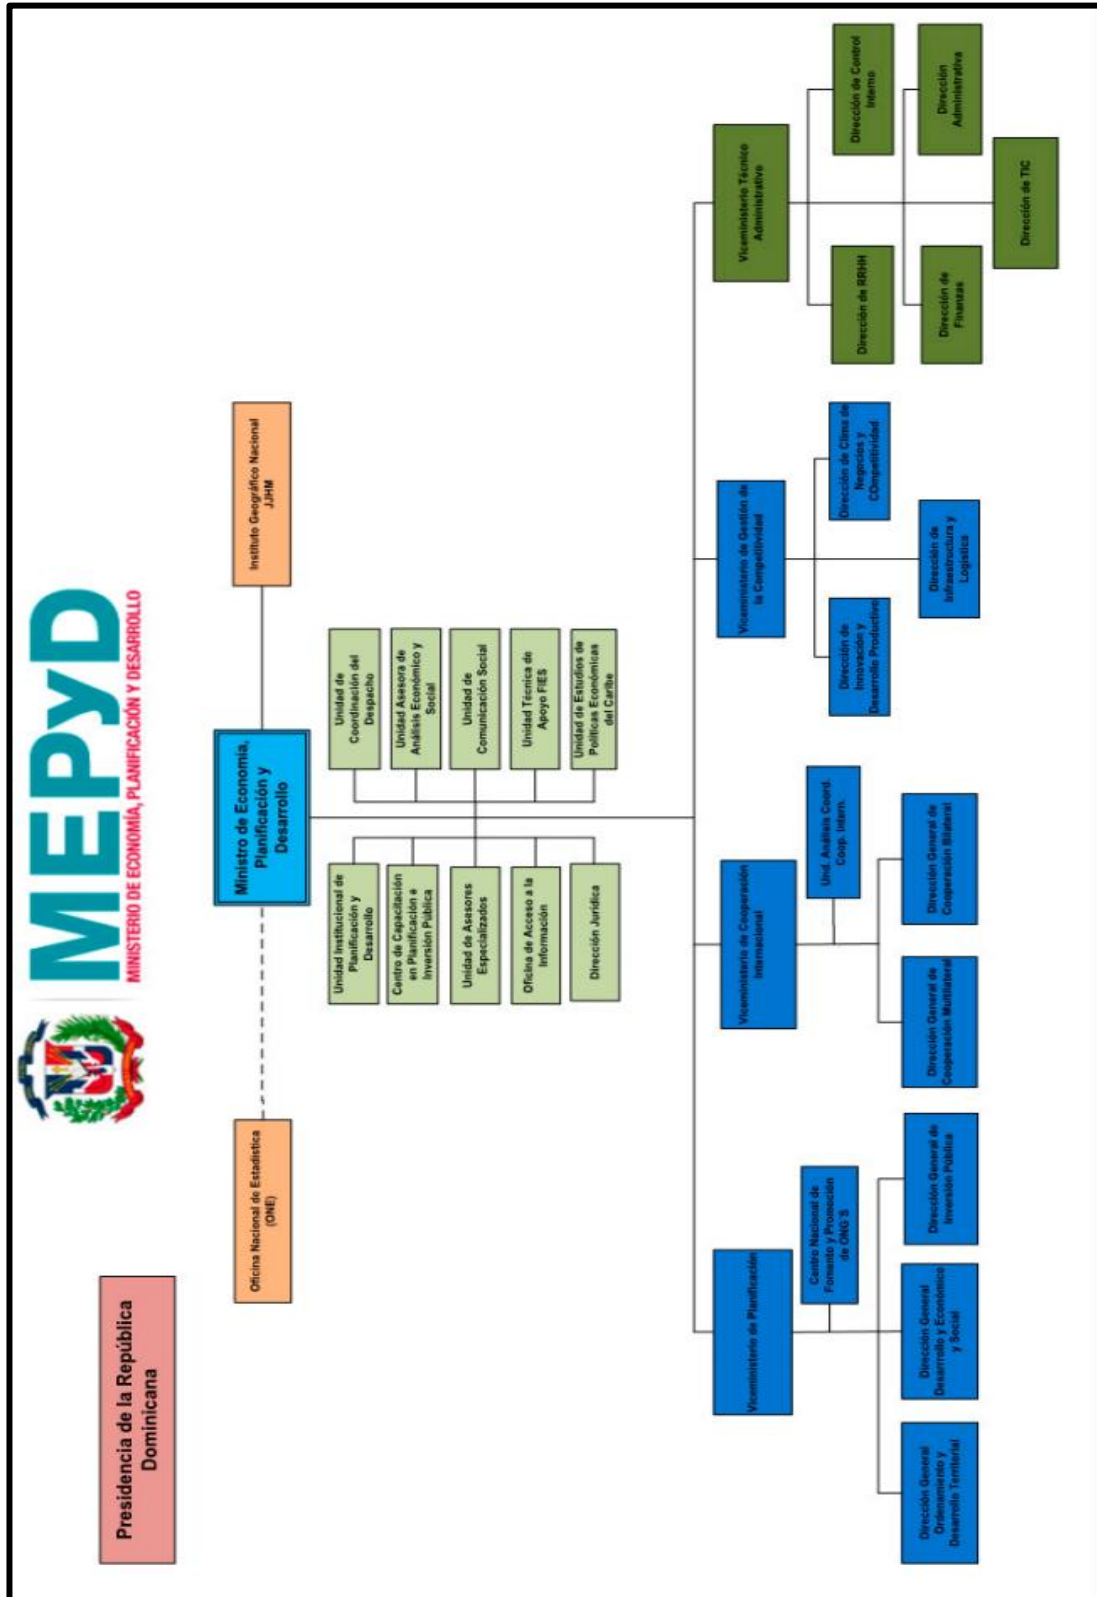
MEPyD
MINISTERIO DE ECONOMÍA, PLANIFICACIÓN Y DESARROLLO

Presidencia de la República Dominicana

Oficina Nacional de Estadística (ONE)

Ministro de Economía, Planificación y Desarrollo

Instituto Geográfico Nacional JJHM

Unidad de Coordinación del Despacho

Unidad Asesora de Análisis Económico y Social

Unidad de Comunicación Social

Unidad Técnica de Apoyo FIES

Unidad de Estudios de Políticas Económicas del Caribe

Unidad Institucional de Planificación y Desarrollo

Centro de Capacitación en Planificación e Inversión Pública

Unidad de Asesores Especializados

Oficina de Acceso a la Información

Dirección Jurídica

Viceministerio de Planificación

Centro Nacional de Fomento y Promoción de ONG´S

Dirección General Ordenamiento y Desarrollo Territorial

Dirección General Desarrollo y Económico y Social

Dirección General de Inversión Pública

Viceministerio de Cooperación Internacional

Und. Análisis Coord. Coop. Intern.

Dirección General de Cooperación Multilateral

Dirección General de Cooperación Bilateral

Viceministerio de Gestión de la Competitividad

Dirección de Innovación y Desarrollo Productivo

Dirección de Clima de Negocios y COmpetitividad

Dirección de Infraestructura y Logística

Viceministerio Técnico Administrativo

Dirección de Control Interno

Dirección de RRHH

Dirección Administrativa

Dirección de Finanzas

Dirección de TIC